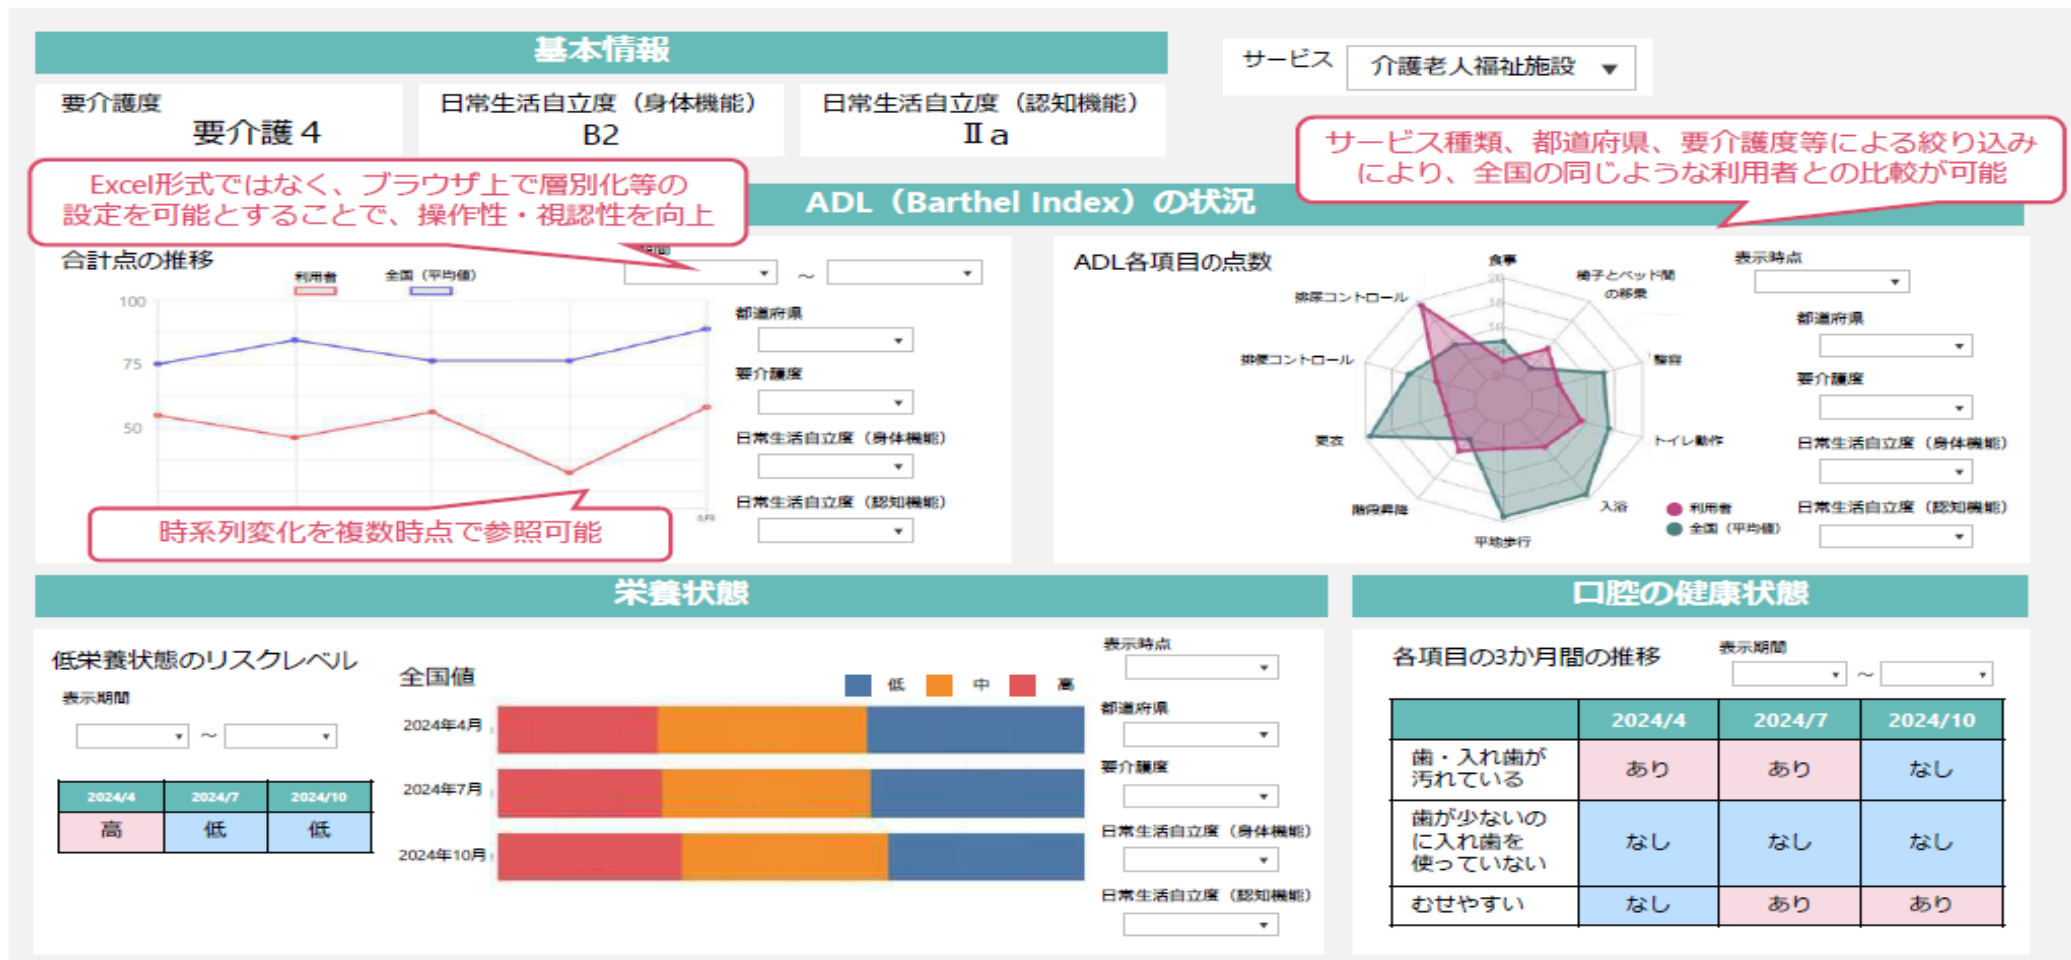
基本情報

サービス 介護老人福祉施設

要介護度
要介護４

日常生活自立度（身体機能）
B2

日常生活自立度（認知機能）
Ⅱa

サービス種類、都道府県、要介護度等による絞り込みにより、全国の同じような利用者との比較が可能

Excel形式ではなく、ブラウザ上で層別化等の設定を可能とすることで、操作性・視認性を向上

ADL（Barthel Index）の状況

合計点の推移

利用者 全国（平均値）

100
75
50

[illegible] ～

都道府県
要介護度
日常生活自立度（身体機能）
日常生活自立度（認知機能）

時系列変化を複数時点で参照可能

ADL各項目の点数

食事
椅子とベッド間の移乗
整容
トイレ動作
入浴
平地歩行
階段昇降
更衣
排便コントロール
排尿コントロール

利用者
全国（平均値）

表示時点
都道府県
要介護度
日常生活自立度（身体機能）
日常生活自立度（認知機能）

栄養状態

低栄養状態のリスクレベル
表示期間
～

| 2024/4 | 2024/7 | 2024/10 |
|---|---|---|
| 高 | 低 | 低 |

全国値
低 中 高
2024年4月
2024年7月
2024年10月

表示時点
都道府県
要介護度
日常生活自立度（身体機能）
日常生活自立度（認知機能）

口腔の健康状態

各項目の3か月間の推移
表示期間
～

| | 2024/4 | 2024/7 | 2024/10 |
|---|---|---|---|
| 歯・入れ歯が汚れている | あり | あり | なし |
| 歯が少ないのに入れ歯を使っていない | なし | なし | なし |
| むせやすい | なし | あり | あり |